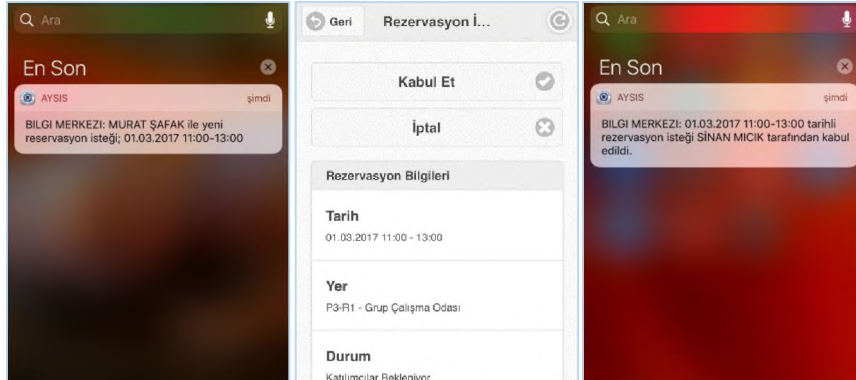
Ara

En Son

AYSIS şimdi

BILGI MERKEZI: MURAT ŞAFAK ile yeni reservasyon isteği; 01.03.2017 11:00-13:00

Geri Rezervasyon İ...

Kabul Et

İptal

Rezervasyon Bilgileri

Tarih
01.03.2017 11:00 - 13:00

Yer
P3-R1 - Grup Çalışma Odası

Durum
Katılımcılar Bekleniyor

Ara

En Son

AYSIS şimdi

BILGI MERKEZI: 01.03.2017 11:00-13:00 tarihli rezervasyon isteği SİNAN MICIK tarafından kabul edildi.